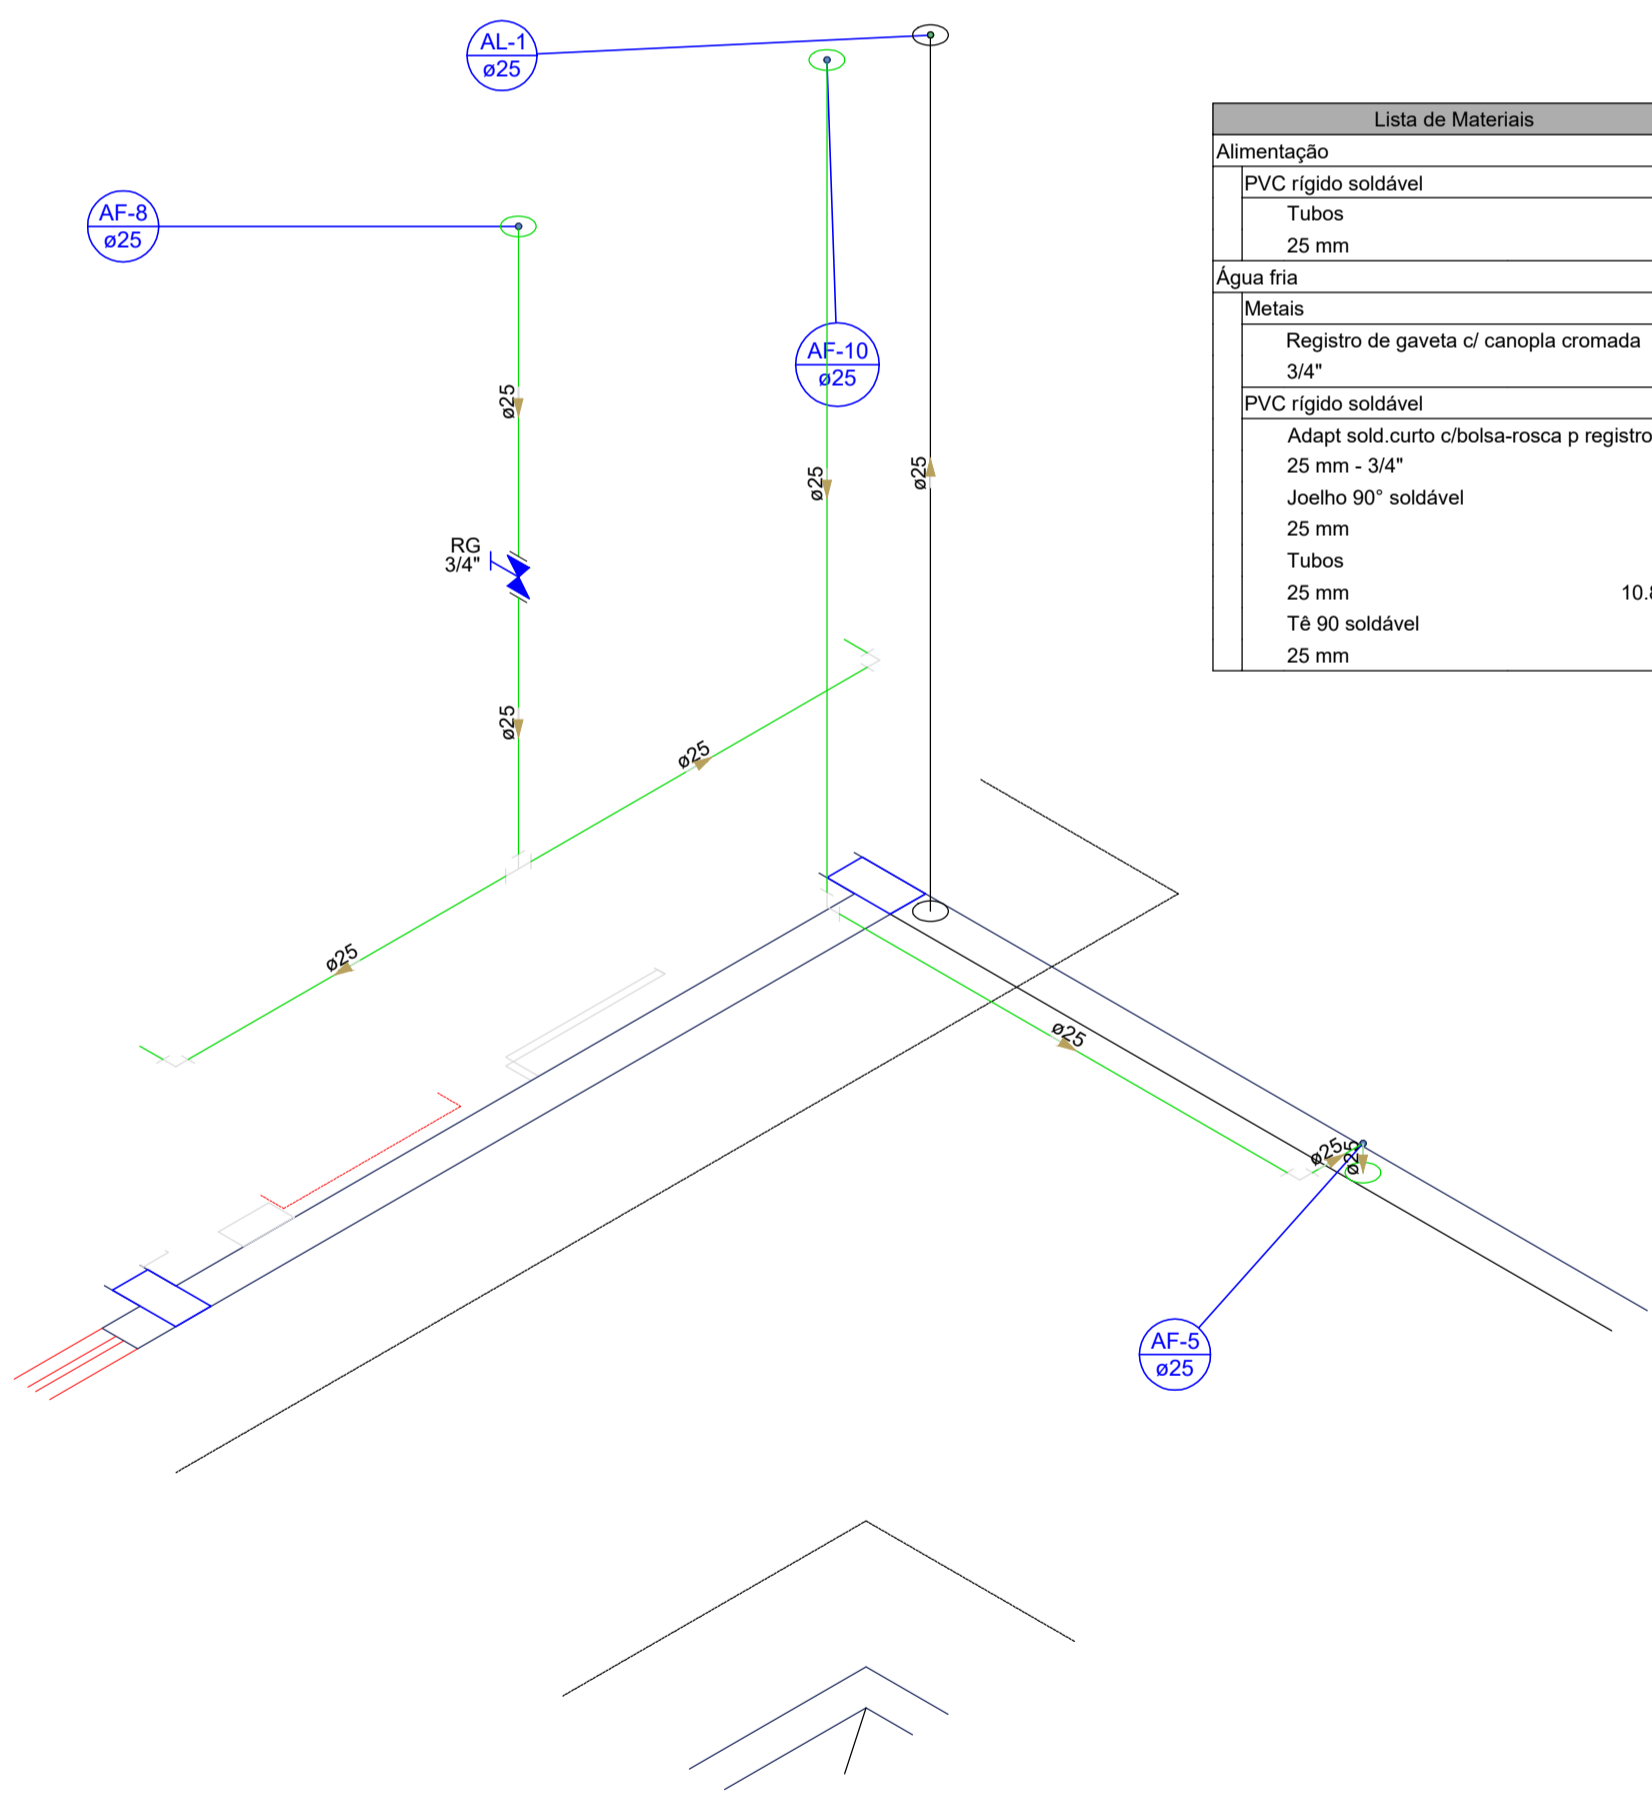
AL-1
ø25

AF-8
ø25

AF-10
ø25

ø25

RG
3/4"

ø25

ø25

ø25

ø25

ø25

ø25

ø25

ø25

AF-5
ø25

| Lista de Materiais | |
|---|---|
| Alimentação | |
| PVC rígido soldável | |
| Tubos | |
| 25 mm | |
| Água fria | |
| Metais | |
| Registro de gaveta c/ canopla cromada | |
| 3/4" | |
| PVC rígido soldável | |
| Adapt sold.curto c/bolsa-rosca p registro | |
| 25 mm - 3/4" | |
| Joelho 90° soldável | |
| 25 mm | |
| Tubos | |
| 25 mm | 10.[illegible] |
| Tê 90 soldável | |
| 25 mm | |